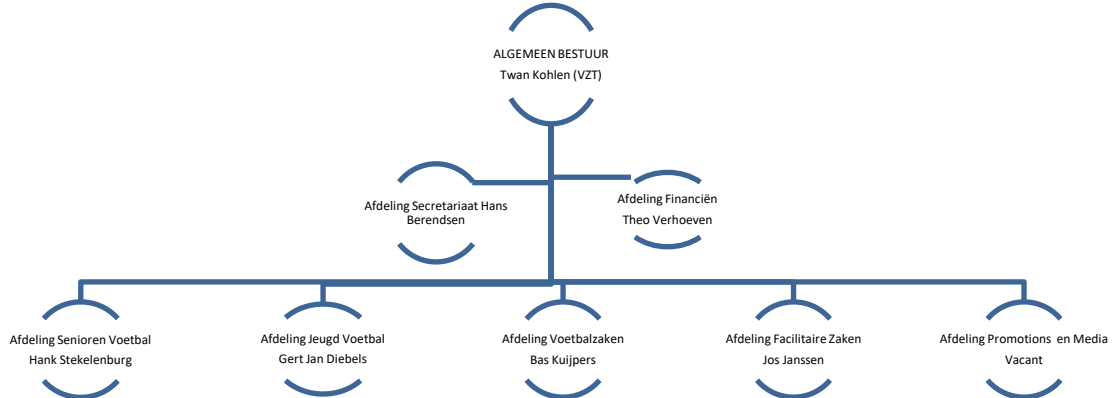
ALGEMEEN BESTUUR
Twan Kohlen (VZT)

Afdeling Secretariaat Hans Berendsen

Afdeling Financiën
Theo Verhoeven

Afdeling Senioren Voetbal
Hank Stekelenburg

Afdeling Jeugd Voetbal
Gert Jan Diebels

Afdeling Voetbalzaken
Bas Kuijpers

Afdeling Facilitaire Zaken
Jos Janssen

Afdeling Promotions en Media
Vacant